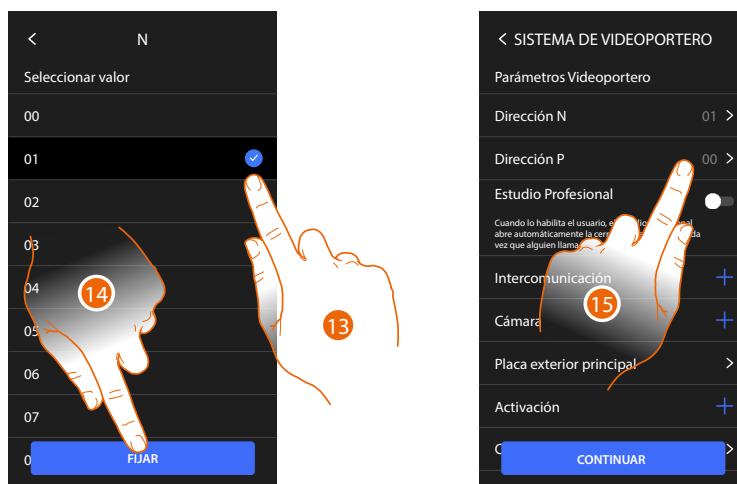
<

N

Seleccionar valor

00

01

02

03

04

05

06

07

0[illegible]

FIJAR

14

13

< SISTEMA DE VIDEOPORTERO

Parámetros Videoportero

Dirección N 01 >

Dirección P 00 >

Estudio Profesional

Cuando lo habilita el usuario, e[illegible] al abre automáticamente la cer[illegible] da vez que alguien llama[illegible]

Intercomunicación +

Cámara +

Placa exterior principal >

Activación +

C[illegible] >

CONTINUAR

15